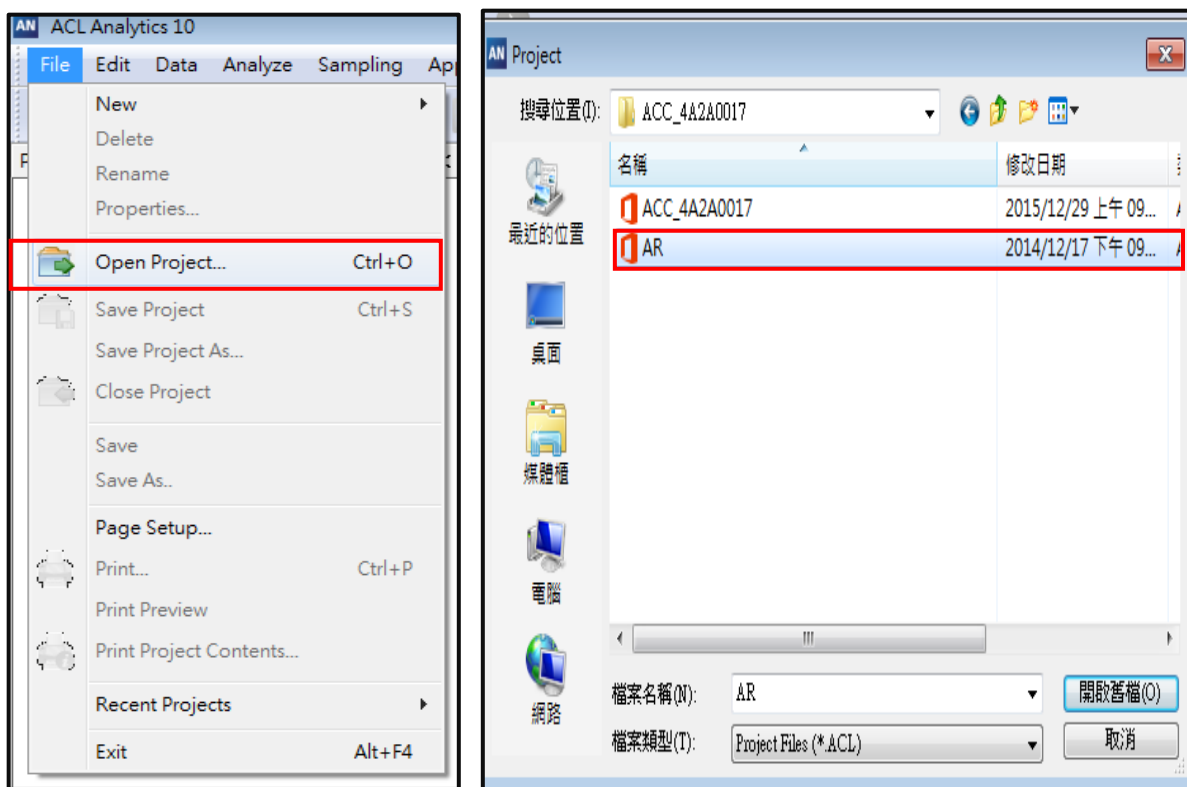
AN ACL Analytics 10

File Edit Data Analyze Sampling Ap

New
Delete
Rename
Properties...
Open Project... Ctrl+O
Save Project Ctrl+S
Save Project As...
Close Project
Save
Save As..
Page Setup...
Print... Ctrl+P
Print Preview
Print Project Contents...
Recent Projects
Exit Alt+F4

AN Project

搜尋位置(I): ACC_4A2A0017

最近的位置
桌面
媒體櫃
電腦
網路

| 名稱 | 修改日期 |
|---|---|
| ACC_4A2A0017 | 2015/12/29 上午 09... |
| AR | 2014/12/17 下午 09... |

檔案名稱(N): AR
開啟舊檔(O)
檔案類型(T): Project Files (*.ACL)
取消